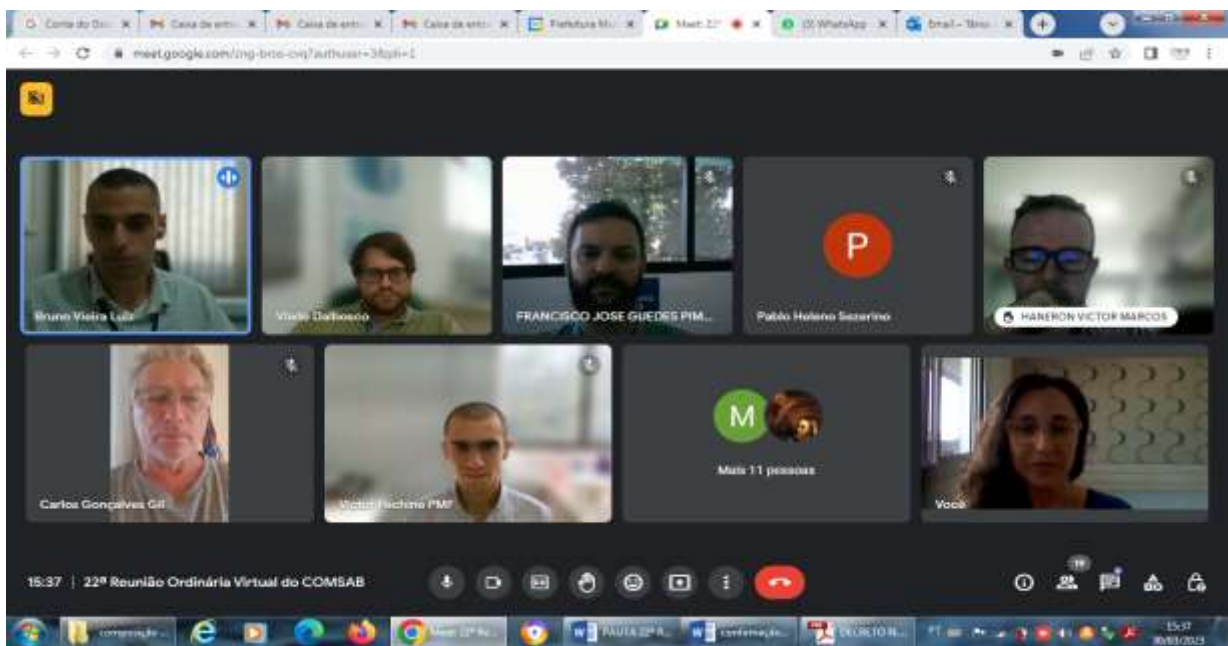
Conta do Go | Caixa de entr | Caixa de entr | Caixa de entr | Prefeitura M | Meet 22ª | (3) WhatsApp | Email - Tânia

meet.google.com/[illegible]

Bruno Vieira Luiz

Vitelio Dalbosco

FRANCISCO JOSE GUEDES PIM...

P

Pablo Heleno Sezerino

HANERON VICTOR MARCOS

Carlos Gonçalves Gil

Victor Fachini PMF

M

Mais 11 pessoas

Você

15:37 | 22ª Reunião Ordinária Virtual do COMSAB

19

composição | Meet 22ª R... | PAUTA 22ª R... | confirmação... | DECRETO N...

15:37
30/03/2023